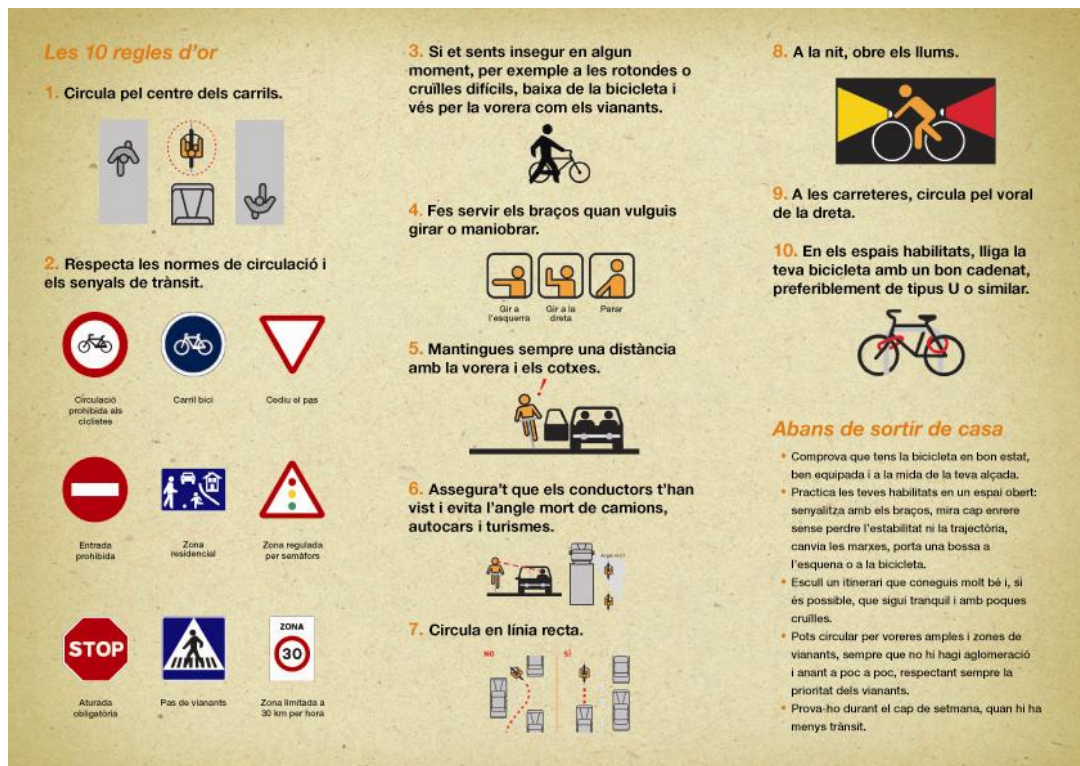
Les 10 regles d'or

1. Circula pel centre dels carrils.

2. Respecta les normes de circulació i els senyals de trànsit.

Circulació prohibida als ciclistes

Carril bici

Cediu el pas

Entrada prohibida

Zona residencial

Zona regulada per semàfors

STOP

Aturada obligatòria

Pas de vianants

ZONA
30

Zona limitada a 30 km per hora

3. Si et sents insegur en algun moment, per exemple a les rotondes o cruïlles difícils, baixa de la bicicleta i vés per la vorera com els vianants.

4. Fes servir els braços quan vulguis girar o maniobrar.

Girar a l'esquerra

Girar a la dreta

Parar

5. Mantingues sempre una distància amb la vorera i els cotxes.

6. Assegura't que els conductors t'han vist i evita l'angle mort de camions, autocars i turismes.

Angle mort

7. Circula en línia recta.

NO

SÍ

8. A la nit, obre els llums.

9. A les carreteres, circula pel voral de la dreta.

10. En els espais habilitats, lliga la teva bicicleta amb un bon cadenat, preferiblement de tipus U o similar.

Abans de sortir de casa

• Comprova que tens la bicicleta en bon estat, ben equipada i a la mida de la teva alçada.
• Practica les teves habilitats en un espai obert: senyalitza amb els braços, mira cap enrere sense perdre l'estabilitat ni la trajectòria, canvia les marxes, porta una bossa a l'esquena o a la bicicleta.
• Escull un itinerari que coneguis molt bé i, si és possible, que sigui tranquil i amb poques cruïlles.
• Pots circular per voreres amples i zones de vianants, sempre que no hi hagi aglomeració i anant a poc a poc, respectant sempre la prioritat dels vianants.
• Prova-ho durant el cap de setmana, quan hi ha menys trànsit.